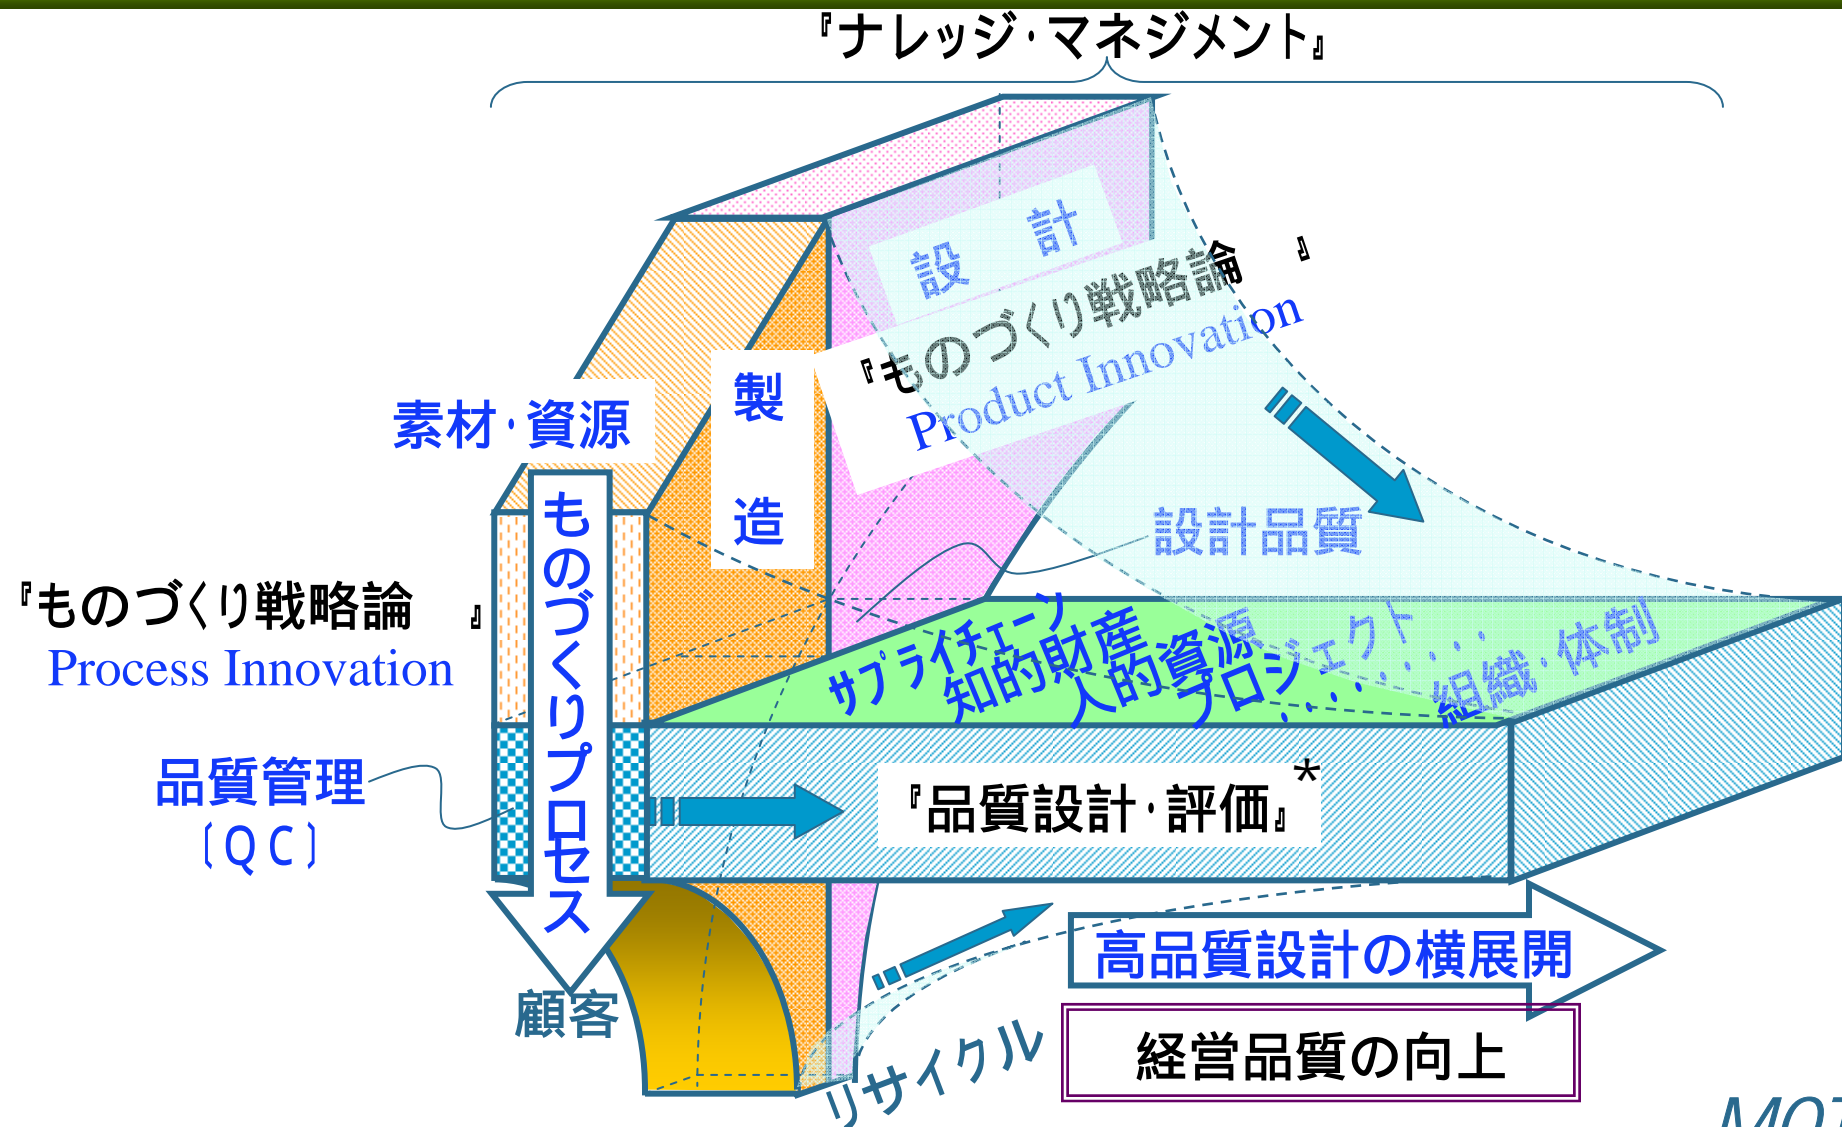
『ナレッジ・マネジメント』

設　計

『ものづくり戦略論　』
Product Innovation

製

造

素材・資源

ものづくりプロセス

設計品質

『ものづくり戦略論　』
Process Innovation

サプライチェーン
知的財産
人的資源
プロジェクト・・・
組織・体制

品質管理
〔QC〕

『品質設計・評価』*

顧客

リサイクル

高品質設計の横展開

経営品質の向上

MO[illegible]